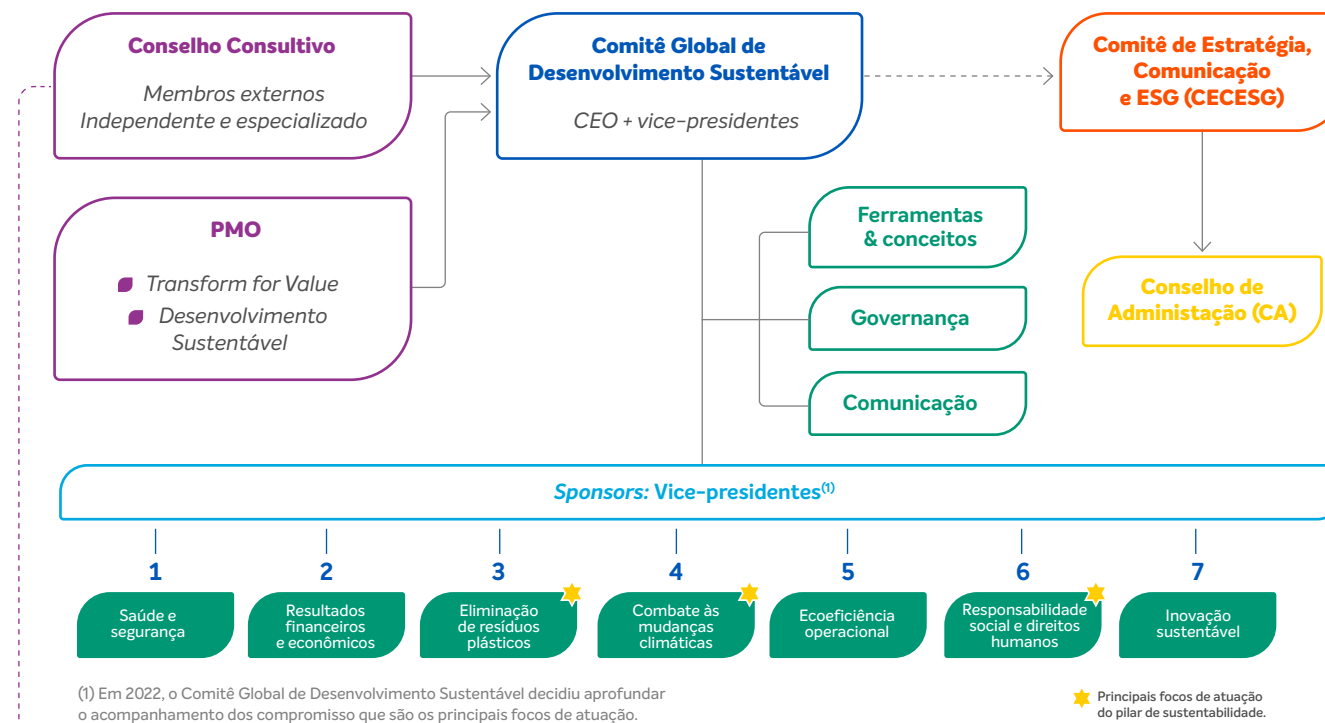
Conselho Consultivo

Membros externos
Independente e especializado

Comitê Global de Desenvolvimento Sustentável

CEO + vice-presidentes

Comitê de Estratégia, Comunicação e ESG (CECESG)

PMO

Transform for Value

Desenvolvimento Sustentável

Ferramentas & conceitos

Governança

Comunicação

Conselho de Administação (CA)

Sponsors: Vice-presidentes$^{(1)}$

1
Saúde e segurança

2
Resultados financeiros e econômicos

3
Eliminação de resíduos plásticos

4
Combate às mudanças climáticas

5
Ecoeficiência operacional

6
Responsabilidade social e direitos humanos

7
Inovação sustentável

(1) Em 2022, o Comitê Global de Desenvolvimento Sustentável decidiu aprofundar o acompanhamento dos compromisso que são os principais focos de atuação.

Principais focos de atuação do pilar de sustentabilidade.